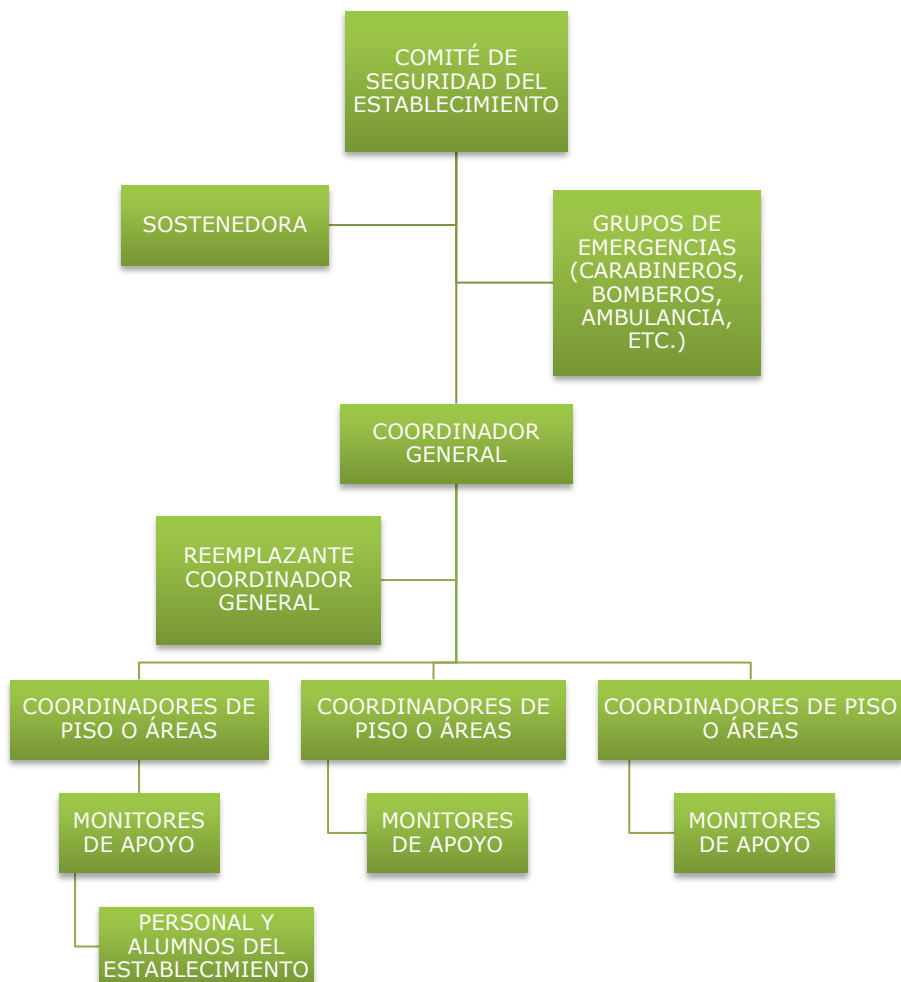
COMITÉ DE SEGURIDAD DEL ESTABLECIMIENTO

SOSTENEDORA

GRUPOS DE EMERGENCIAS (CARABINEROS, BOMBEROS, AMBULANCIA, ETC.)

COORDINADOR GENERAL

REEMPLAZANTE COORDINADOR GENERAL

COORDINADORES DE PISO O ÁREAS

COORDINADORES DE PISO O ÁREAS

COORDINADORES DE PISO O ÁREAS

MONITORES DE APOYO

MONITORES DE APOYO

MONITORES DE APOYO

PERSONAL Y ALUMNOS DEL ESTABLECIMIENTO